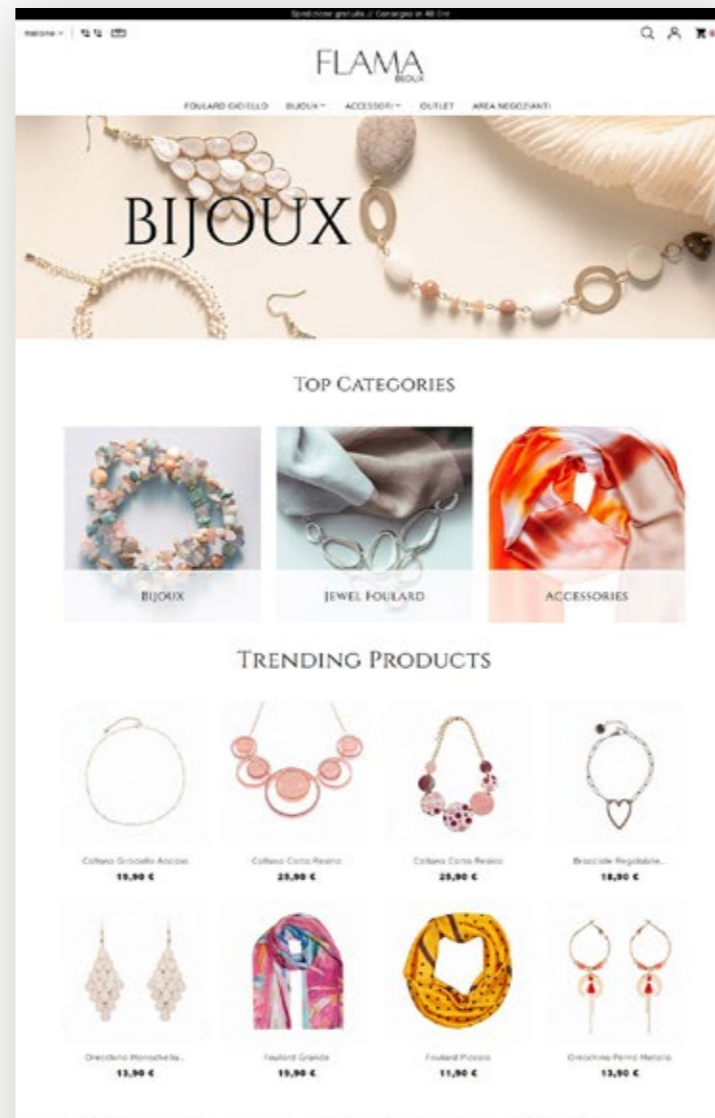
Spedizione gratuita // Consegna in 48 Ore

Italiano | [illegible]

FLAMA
BIJOUX

FOULARD GIOIELLO BIJOUX ACCESSORI OUTLET AREA NEGOZIANTI

BIJOUX

TOP CATEGORIES

BIJOUX

JEWEL FOULARD

ACCESSORIES

TRENDING PRODUCTS

Collana Girocollo Acciaio
19,90 €

Collana Corta Resina
25,90 €

Collana Corta Resina
25,90 €

Bracciale Regolabile...
18,90 €

Orecchino Monachella...
13,90 €

Foulard Grande
19,90 €

Foulard Piccolo
11,90 €

Orecchino Perno Metallo
13,90 €